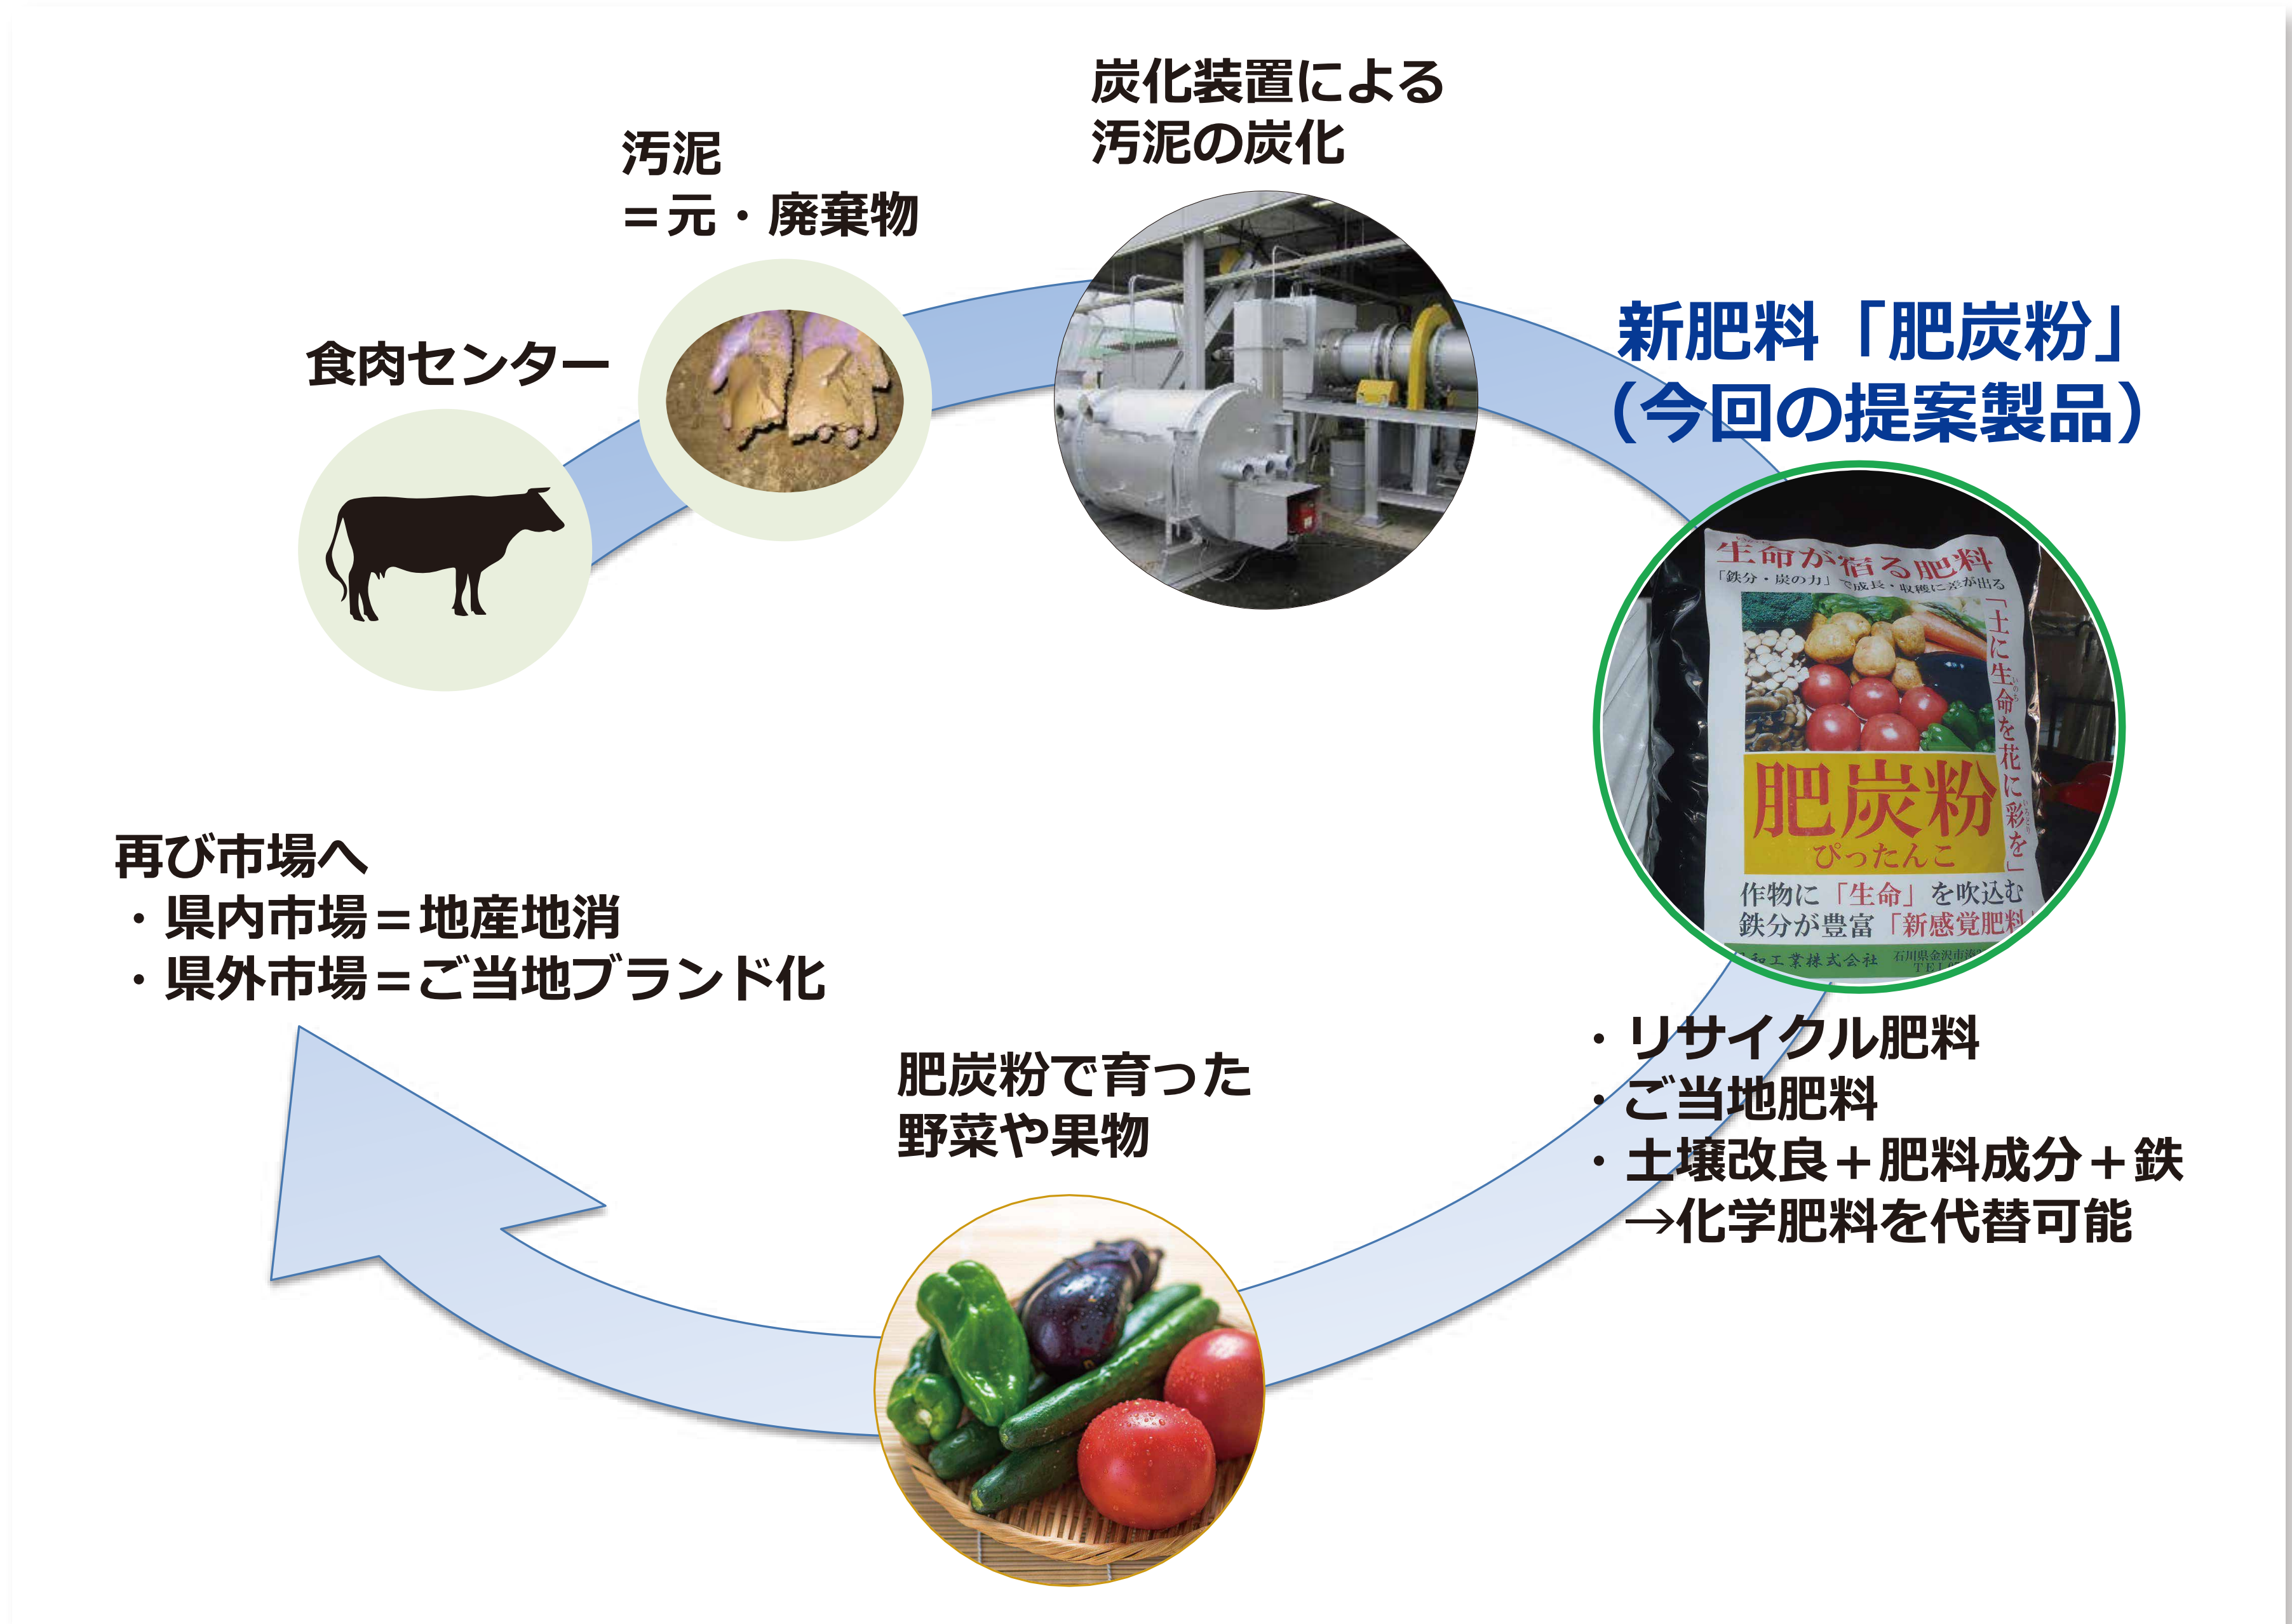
炭化装置による
汚泥の炭化

汚泥
＝元・廃棄物

食肉センター

新肥料「肥炭粉」
（今回の提案製品）

生命が宿る肥料
「鉄分・炭の力」で成長・収穫に差が出る
「土に生命を花に彩を」
肥炭粉
ぴったんこ
作物に「生命」を吹込む
鉄分が豊富「新感覚肥料」
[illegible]和工業株式会社 石川県金沢市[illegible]

再び市場へ
・県内市場＝地産地消
・県外市場＝ご当地ブランド化

・リサイクル肥料
・ご当地肥料
・土壌改良＋肥料成分＋鉄
→化学肥料を代替可能

肥炭粉で育った
野菜や果物